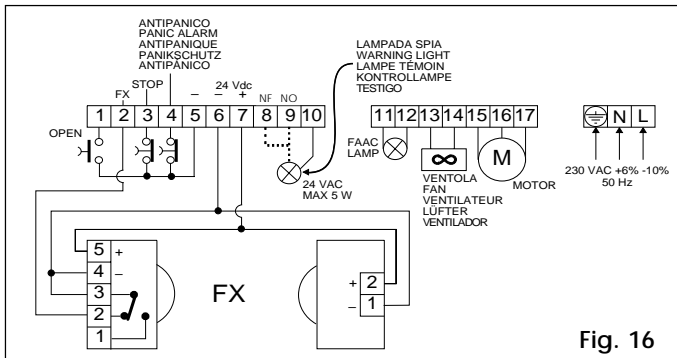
ANTIPANICO
PANIC ALARM
ANTIPANIQUE
PANIKSCHUTZ
ANTIPÁNICO

LAMPADA SPIA
WARNING LIGHT
LAMPE TÉMOIN
KONTROLLAMPE
TESTIGO

FX
STOP
24 Vdc
– +
NF NO

1 2 3 4 5 6 7 8 9 10

OPEN

24 VAC
MAX 5 W

11 12 13 14 15 16 17

FAAC
LAMP

M

VENTOLA
FAN
VENTILATEUR
LÜFTER
VENTILADOR

MOTOR

N L

230 VAC +6% -10%
50 Hz

5 +
4 –
3
2
1

FX

+ 2
– 1

Fig. 16